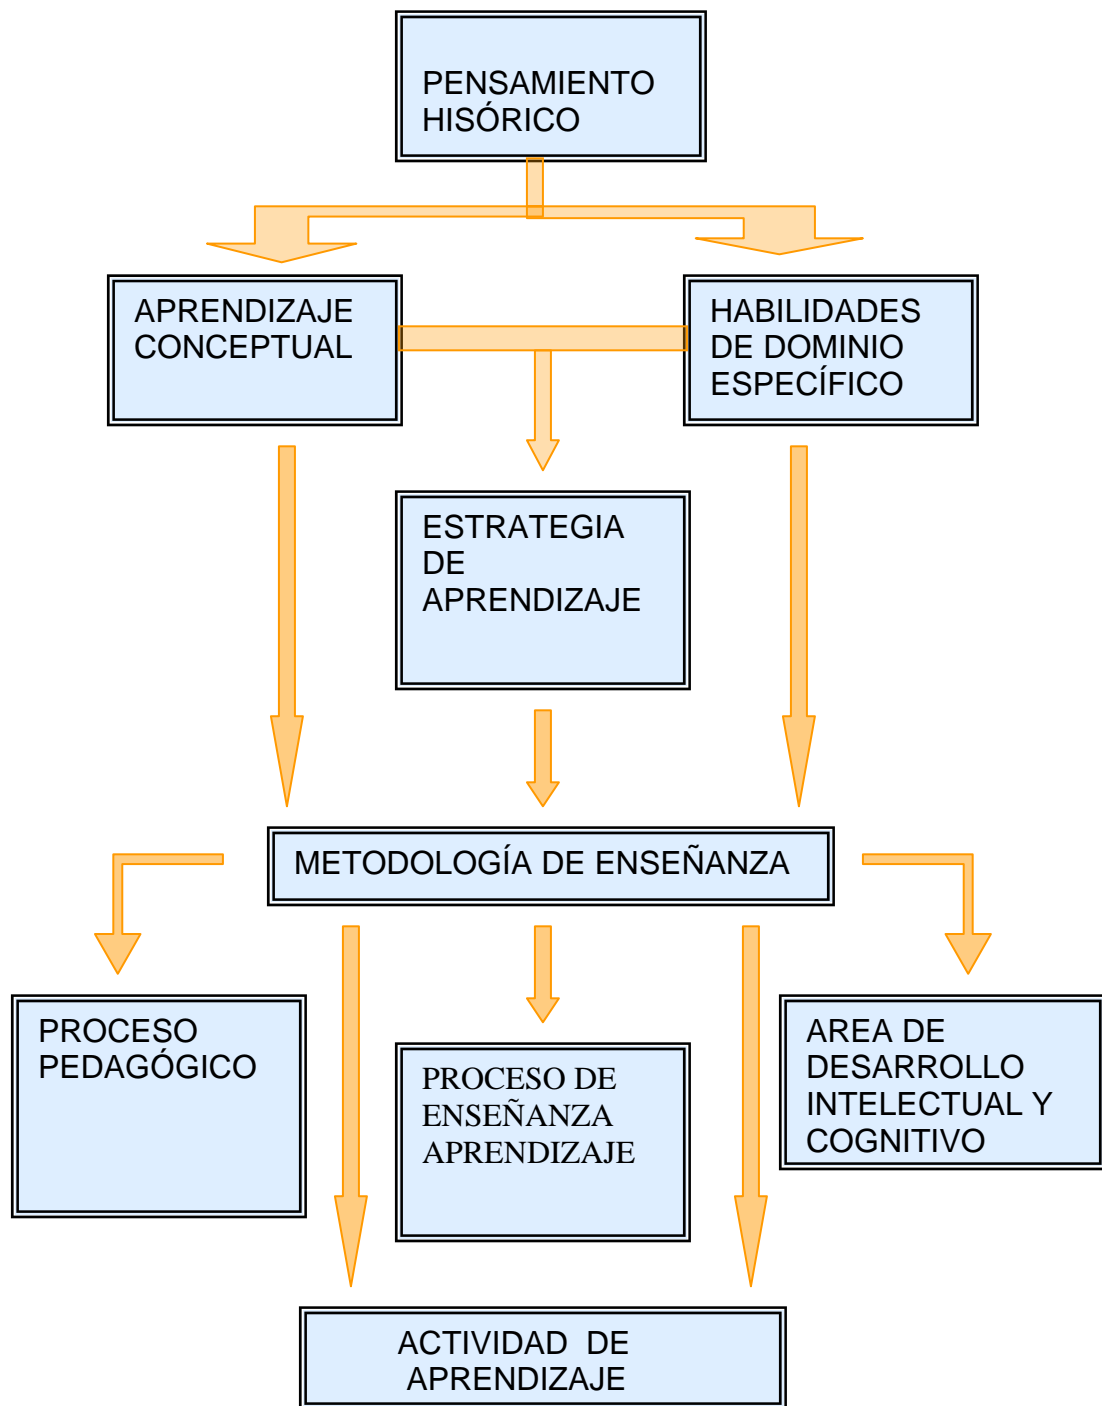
PENSAMIENTO HISÓRICO

APRENDIZAJE CONCEPTUAL

HABILIDADES DE DOMINIO ESPECÍFICO

ESTRATEGIA DE APRENDIZAJE

METODOLOGÍA DE ENSEÑANZA

PROCESO PEDAGÓGICO

PROCESO DE ENSEÑANZA APRENDIZAJE

AREA DE DESARROLLO INTELECTUAL Y COGNITIVO

ACTIVIDAD DE APRENDIZAJE